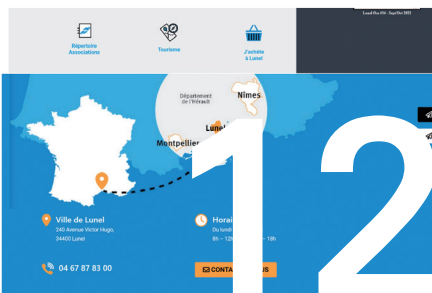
Répertoire Associations

Tourisme

J'achète à Lunel

Lunel Ose 458 - Sept/Oct 2022

Département de l'Hérault

Nîmes

Lunel

Montpellier

12

Ville de Lunel
240 Avenue Victor Hugo, 34400 Lunel

Horai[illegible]
Du lundi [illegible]
8h – 12h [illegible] – 18h

04 67 87 83 00

CONTA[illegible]US